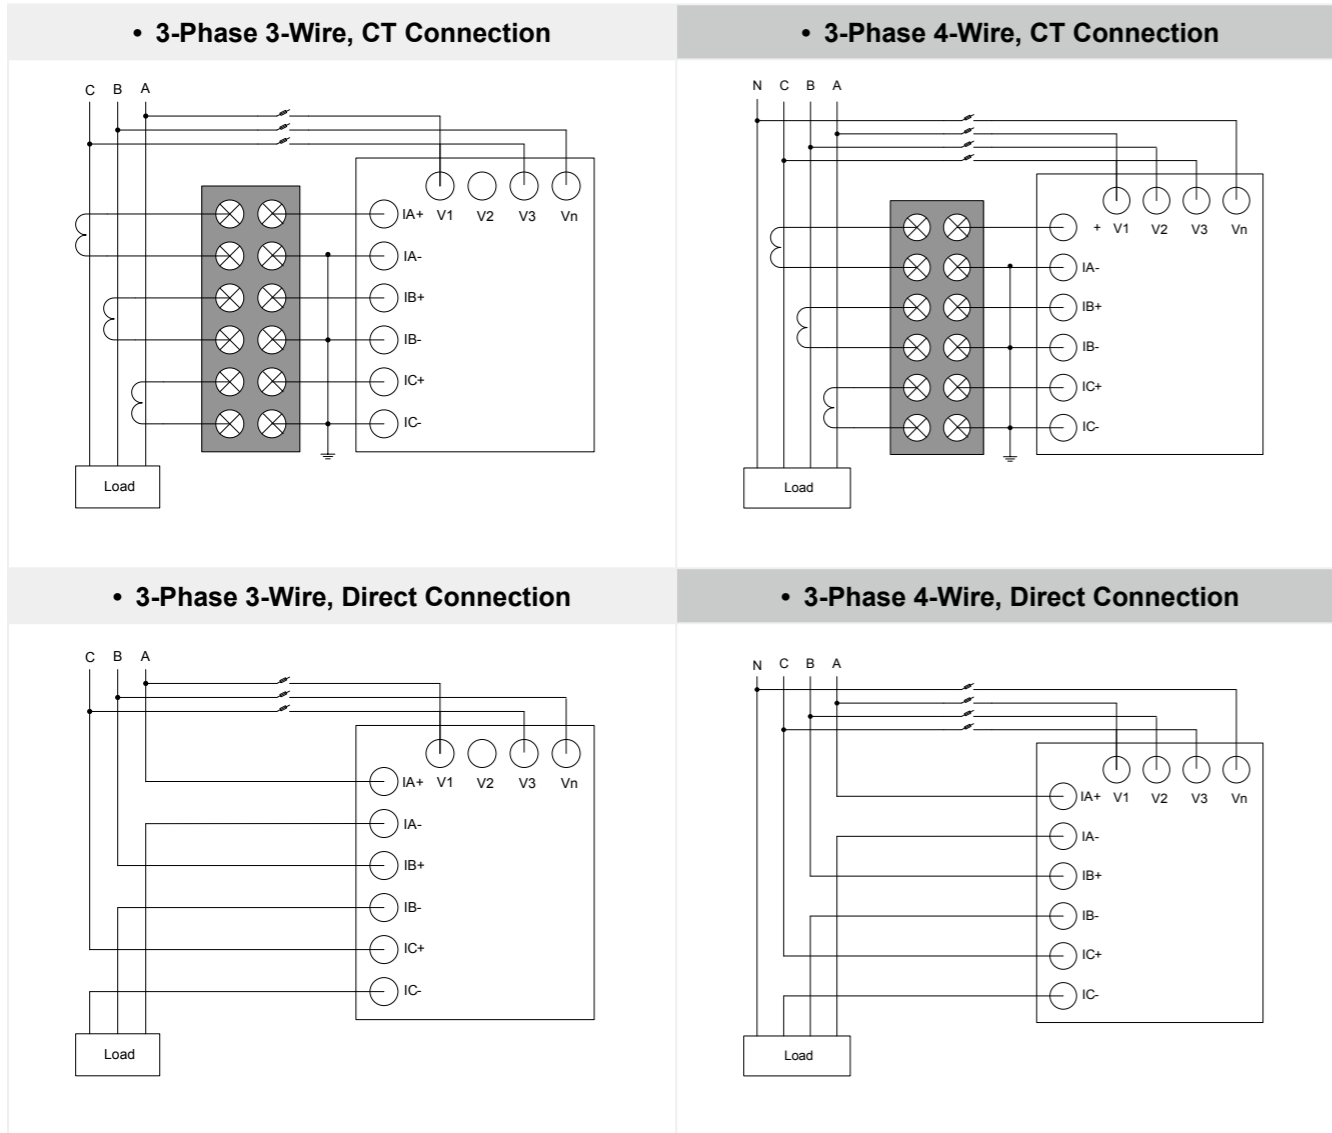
• 3-Phase 3-Wire, CT Connection

C B A

IA+ V1 V2 V3 Vn
IA-
IB+
IB-
IC+
IC-

Load

• 3-Phase 4-Wire, CT Connection

N C B A

+ V1 V2 V3 Vn
IA-
IB+
IB-
IC+
IC-

Load

• 3-Phase 3-Wire, Direct Connection

C B A

IA+ V1 V2 V3 Vn
IA-
IB+
IB-
IC+
IC-

Load

• 3-Phase 4-Wire, Direct Connection

N C B A

IA+ V1 V2 V3 Vn
IA-
IB+
IB-
IC+
IC-

Load